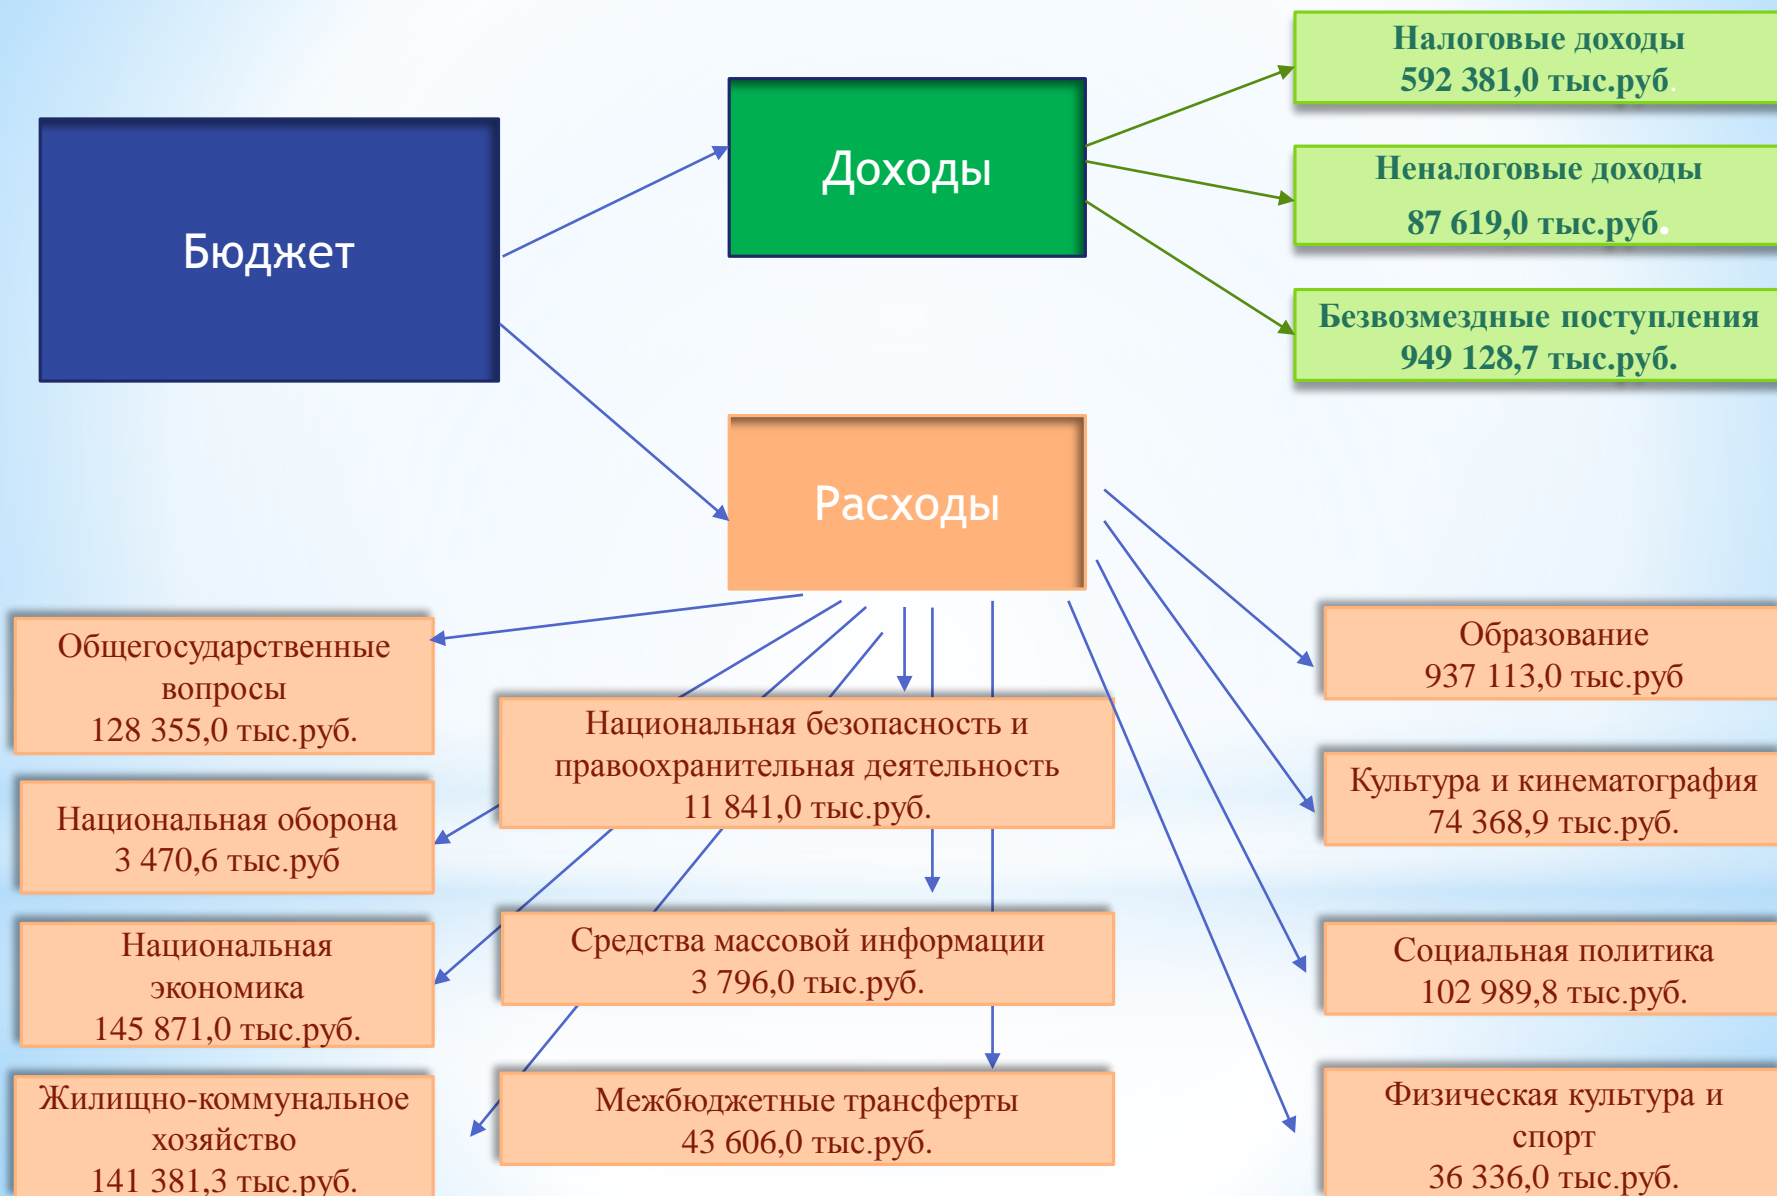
Бюджет

Доходы

Налоговые доходы
592 381,0 тыс.руб.

Неналоговые доходы
87 619,0 тыс.руб.

Безвозмездные поступления
949 128,7 тыс.руб.

Расходы

Общегосударственные вопросы
128 355,0 тыс.руб.

Национальная безопасность и правоохранительная деятельность
11 841,0 тыс.руб.

Образование
937 113,0 тыс.руб

Национальная оборона
3 470,6 тыс.руб

Культура и кинематография
74 368,9 тыс.руб.

Национальная экономика
145 871,0 тыс.руб.

Средства массовой информации
3 796,0 тыс.руб.

Социальная политика
102 989,8 тыс.руб.

Жилищно-коммунальное хозяйство
141 381,3 тыс.руб.

Межбюджетные трансферты
43 606,0 тыс.руб.

Физическая культура и спорт
36 336,0 тыс.руб.